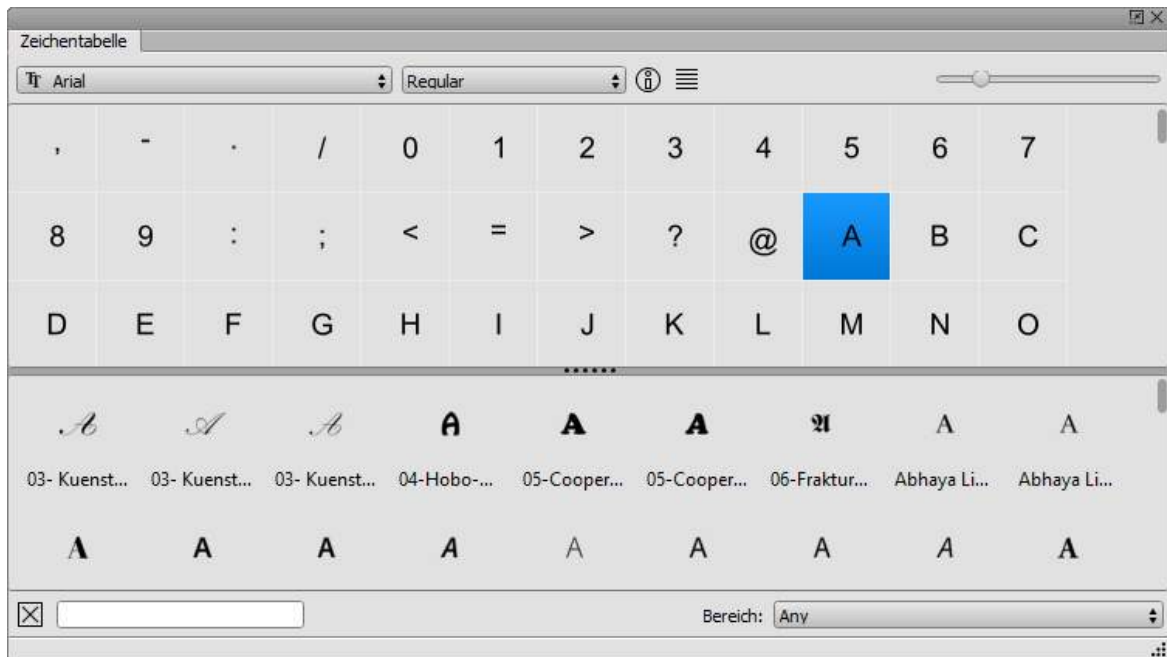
Zeichentabelle

Arial
Regular

| , | - | . | / | 0 | 1 | 2 | 3 | 4 | 5 | 6 | 7 |
|---|---|---|---|---|---|---|---|---|---|---|---|
| 8 | 9 | : | ; | < | = | > | ? | @ | A | B | C |
| D | E | F | G | H | I | J | K | L | M | N | O |

| A | A | A | A | A | A | A | A | A |
|---|---|---|---|---|---|---|---|---|
| 03- Kuenst... | 03- Kuenst... | 03- Kuenst... | 04-Hobo-... | 05-Cooper... | 05-Cooper... | 06-Fraktur... | Abhaya Li... | Abhaya Li... |
| A | A | A | A | A | A | A | A | A |

Bereich: Any